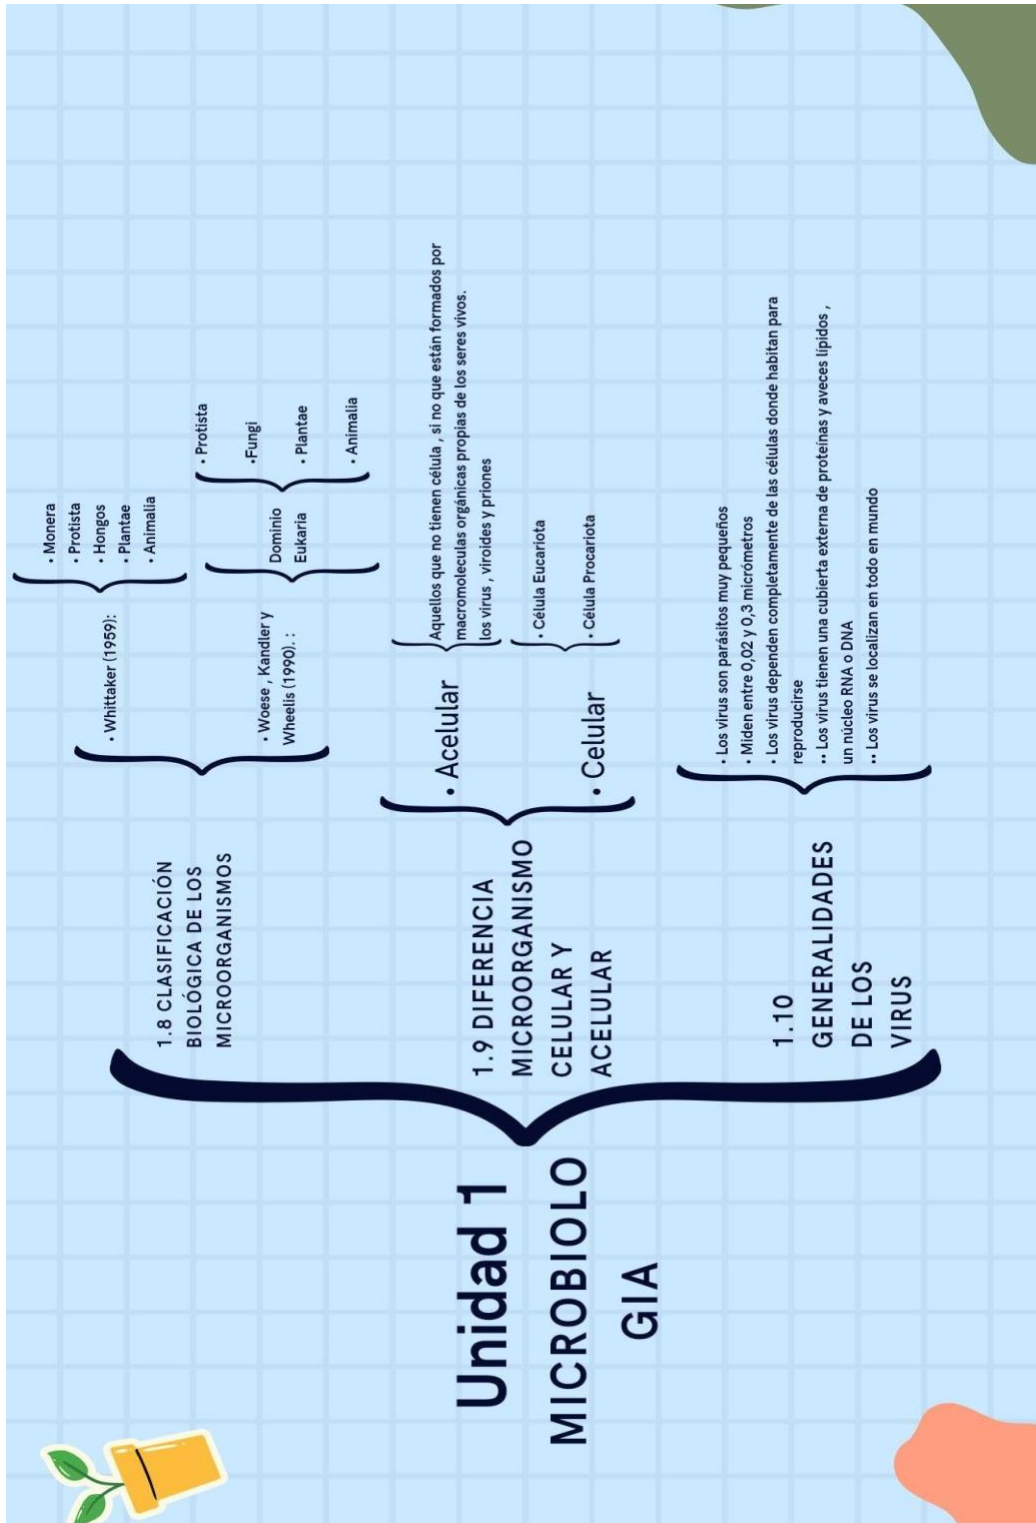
Unidad 1
MICROBIOLO GIA

1.8 CLASIFICACIÓN BIOLÓGICA DE LOS MICROORGANISMOS

• Whittaker (1959):
• Monera
• Protista
• Hongos
• Plantae
• Animalia

• Woese , Kandler y Wheelis (1990). :
Dominio Eukaria
• Protista
•Fungi
• Plantae
• Animalia

1.9 DIFERENCIA MICROORGANISMO CELULAR Y ACELULAR

• Acelular
Aquellos que no tienen célula , si no que están formados por macromoleculas orgánicas propias de los seres vivos. los virus , viroides y priones

• Celular
• Célula Eucariota
• Célula Procariota

1.10 GENERALIDADES DE LOS VIRUS

• Los virus son parásitos muy pequeños
• Miden entre 0,02 y 0,3 micrómetros
• Los virus dependen completamente de las células donde habitan para reproducirse
•• Los virus tienen una cubierta externa de proteínas y aveces lípidos , un núcleo RNA o DNA
•• Los virus se localizan en todo en mundo